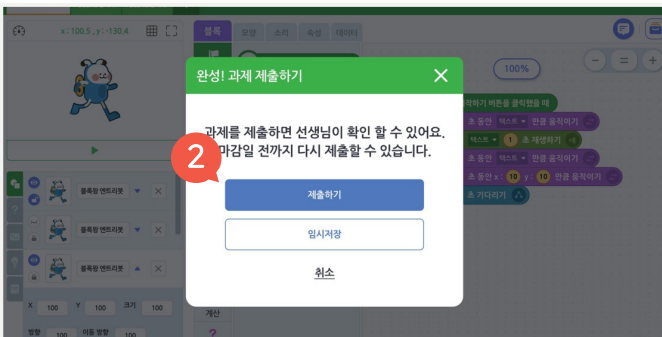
x : 100.5 , y : -130.4

블록 모양 소리 속성 데이터

100%

완성! 과제 제출하기

과제를 제출하면 선생님이 확인 할 수 있어요.
마감일 전까지 다시 제출할 수 있습니다.

2

제출하기

임시저장

취소

작하기 버튼을 클릭했을 때
초 동안 엑스트 만큼 움직이기
엑스트 1 초 재생하기
초 동안 엑스트 만큼 움직이기
초 동안 x: 10 y: 10 만큼 움직이기
초 기다리기

블록형 엔트리봇
블록형 엔트리봇
블록형 엔트리봇

X 100 Y 100 크기 100
방향 100 이동 방향 100

계산